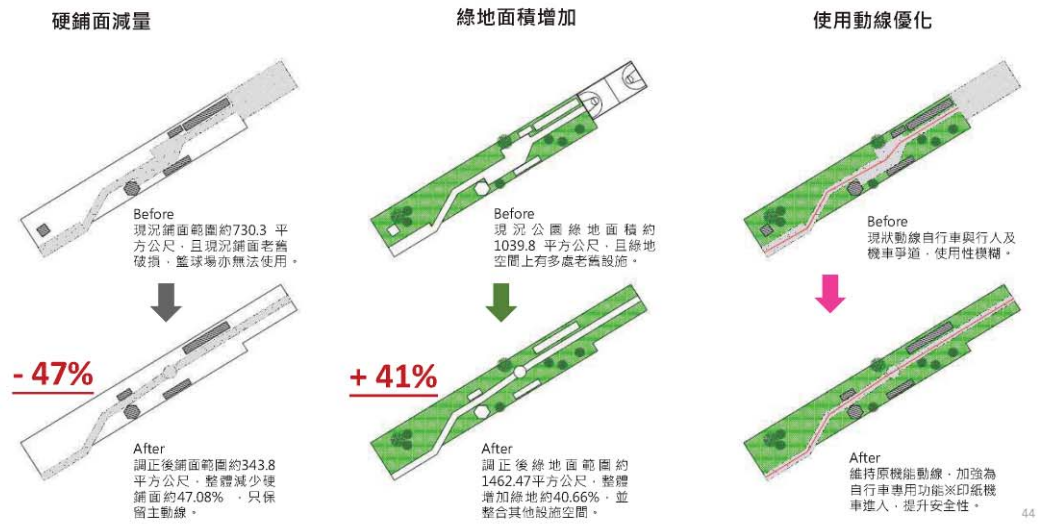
硬鋪面減量

Before
現況鋪面範圍約730.3 平方公尺，且現況鋪面老舊破損，籃球場亦無法使用。

- 47%

After
調正後鋪面範圍約343.8平方公尺，整體減少硬鋪面約47.08% ，只保留主動線。

綠地面積增加

Before
現況公園綠地面積約1039.8 平方公尺，且綠地空間上有多處老舊設施。

+ 41%

After
調正後綠地面範圍約1462.47平方公尺，整體增加綠地約40.66%，並整合其他設施空間。

使用動線優化

Before
現狀動線自行車與行人及機車爭道，使用性模糊。

After
維持原機能動線，加強為自行車專用功能※印紙機車進入，提升安全性。

44